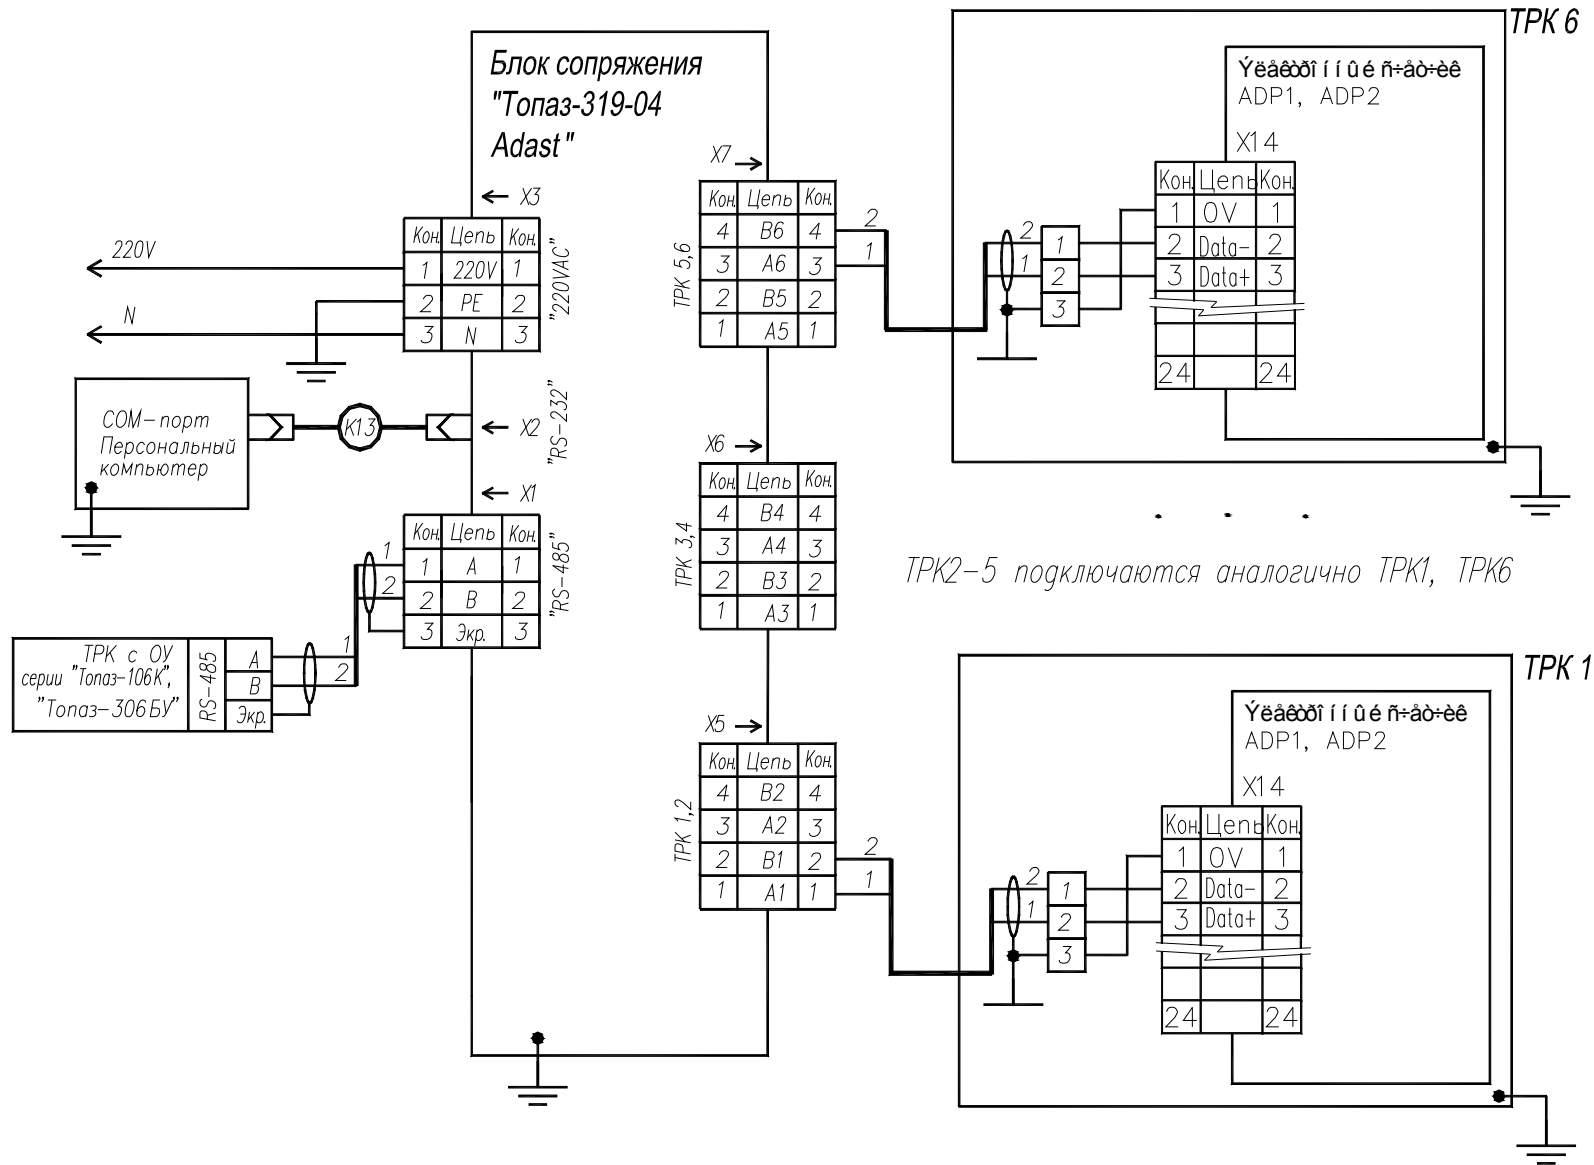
Блок сопряжения "Топаз-319-04 Adast"

TPK 6

Ýëåêòðîííûé ñ÷åò÷èê
ADP1, ADP2

X14

| Кон. | Цепь | Кон. |
|---|---|---|
| 1 | 0V | 1 |
| 2 | Data- | 2 |
| 3 | Data+ | 3 |
| | | |
| 24 | | 24 |

1
2
3

2
1

X7 →

| Кон. | Цепь | Кон. |
|---|---|---|
| 4 | B6 | 4 |
| 3 | A6 | 3 |
| 2 | B5 | 2 |
| 1 | A5 | 1 |

ТРК 5,6

2
1

← X3

| Кон. | Цепь | Кон. |
|---|---|---|
| 1 | 220V | 1 |
| 2 | PE | 2 |
| 3 | N | 3 |

"220VAC"

220V
N

COM–порт
Персональный компьютер

K13

← X2
"RS–232"

← X1

| Кон. | Цепь | Кон. |
|---|---|---|
| 1 | A | 1 |
| 2 | B | 2 |
| 3 | Экр. | 3 |

"RS–485"

1
2

ТРК с ОУ серии "Топаз–106К", "Топаз–306БУ"

RS–485

A
B
Экр.

1
2

X6 →

| Кон. | Цепь | Кон. |
|---|---|---|
| 4 | B4 | 4 |
| 3 | A4 | 3 |
| 2 | B3 | 2 |
| 1 | A3 | 1 |

ТРК 3,4

. . .

ТРК2–5 подключаются аналогично ТРК1, ТРК6

TPK 1

Ýëåêòðîííûé ñ÷åò÷èê
ADP1, ADP2

X14

| Кон. | Цепь | Кон. |
|---|---|---|
| 1 | 0V | 1 |
| 2 | Data- | 2 |
| 3 | Data+ | 3 |
| | | |
| 24 | | 24 |

X5 →

| Кон. | Цепь | Кон. |
|---|---|---|
| 4 | B2 | 4 |
| 3 | A2 | 3 |
| 2 | B1 | 2 |
| 1 | A1 | 1 |

ТРК 1,2

2
1

2
1

1
2
3